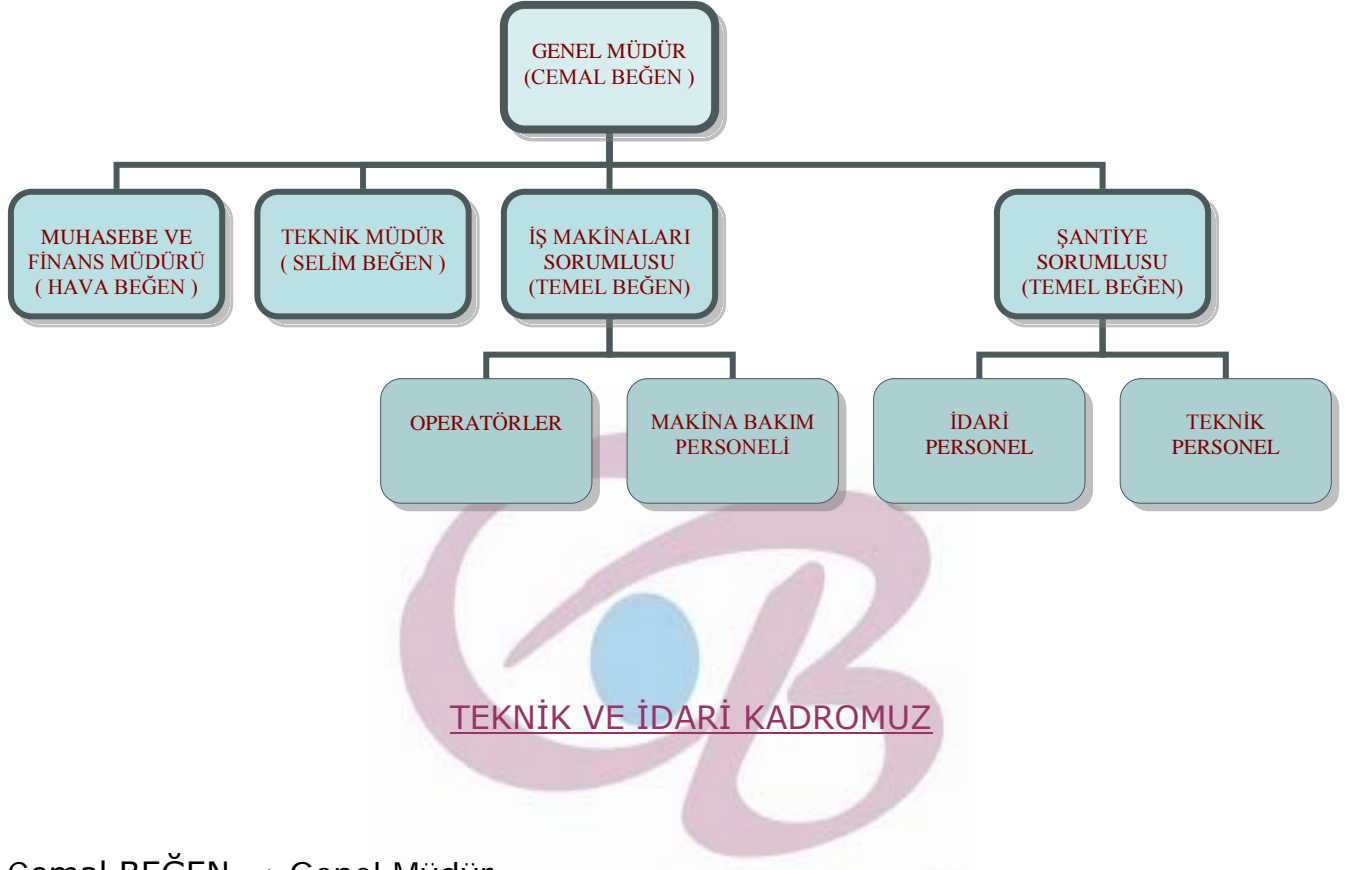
GENEL MÜDÜR
(CEMAL BEĞEN )

MUHASEBE VE FİNANS MÜDÜRÜ ( HAVA BEĞEN )

TEKNİK MÜDÜR ( SELİM BEĞEN )

İŞ MAKİNALARI SORUMLUSU (TEMEL BEĞEN)

ŞANTİYE SORUMLUSU (TEMEL BEĞEN)

OPERATÖRLER

MAKİNA BAKIM PERSONELİ

İDARİ PERSONEL

TEKNİK PERSONEL

TEKNİK VE İDARİ KADROMUZ

Cemal BEĞEN : Genel Müdür